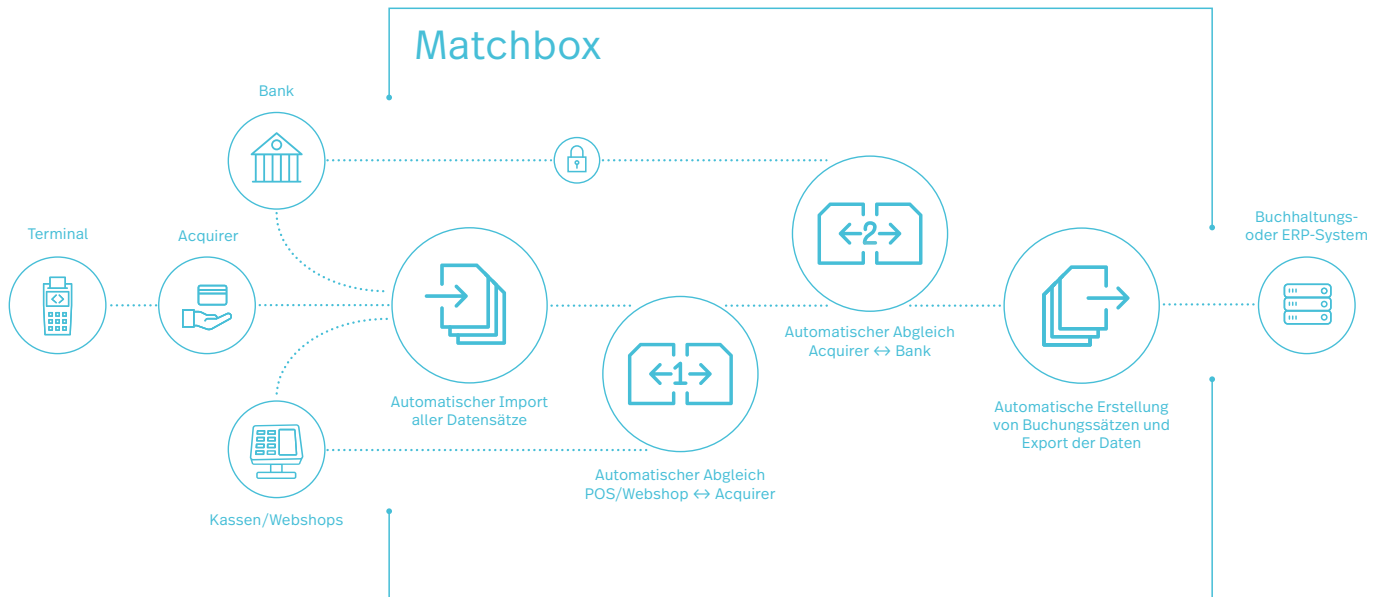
Matchbox

Bank

Terminal

Acquirer

2

Buchhaltungs- oder ERP-System

Automatischer Import aller Datensätze

1

Automatischer Abgleich Acquirer ↔ Bank

Automatische Erstellung von Buchungssätzen und Export der Daten

Automatischer Abgleich POS/Webshop ↔ Acquirer

Kassen/Webshops